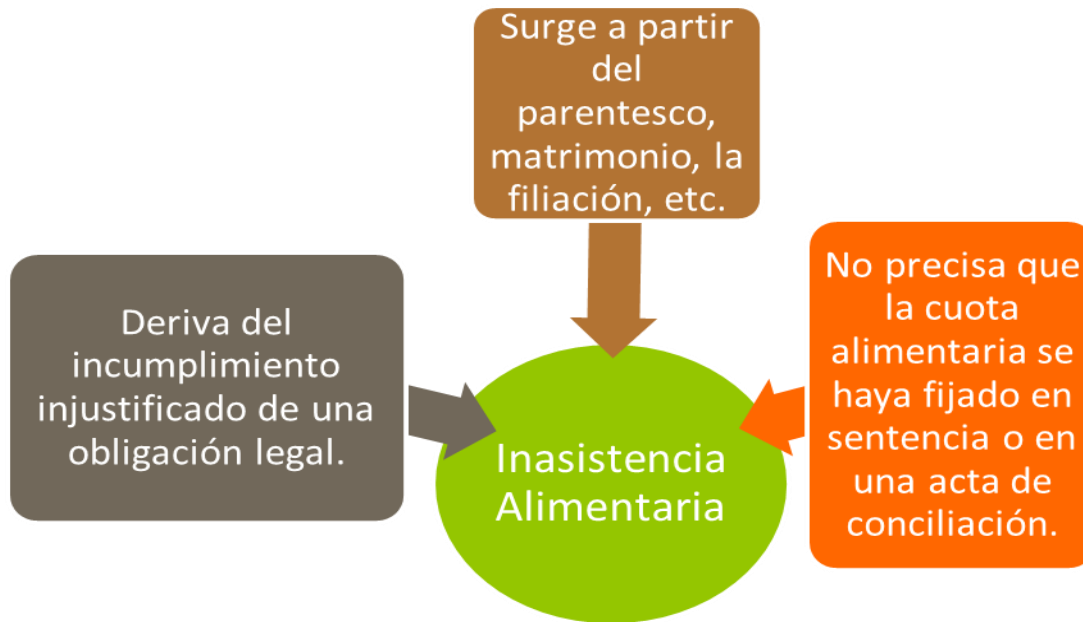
Surge a partir del parentesco, matrimonio, la filiación, etc.

Deriva del incumplimiento injustificado de una obligación legal.

Inasistencia Alimentaria

No precisa que la cuota alimentaria se haya fijado en sentencia o en una acta de conciliación.